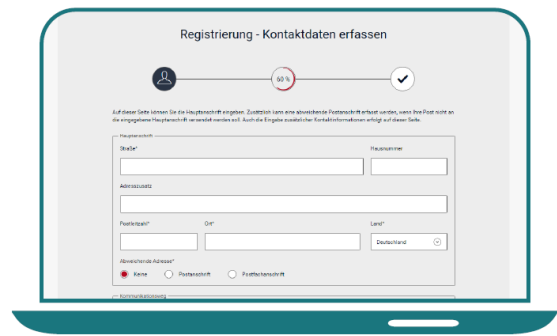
Registrierung - Kontaktdaten erfassen

50 %

Auf dieser Seite können Sie die Hauptanschrift eingeben. Zusätzlich kann eine abweichende Postanschrift erfasst werden, wenn Ihre Post nicht an die eingegebene Hauptanschrift versendet werden soll. Auch die Eingabe zusätzlicher Kontaktinformationen erfolgt auf dieser Seite.

Hauptanschrift

Straße*

Hausnummer

Adresszusatz

Postleitzahl*

Ort*

Land*

Deutschland

Abweichende Adresse*

Keine

Postanschrift

Postfachanschrift

Kommunikationsweg